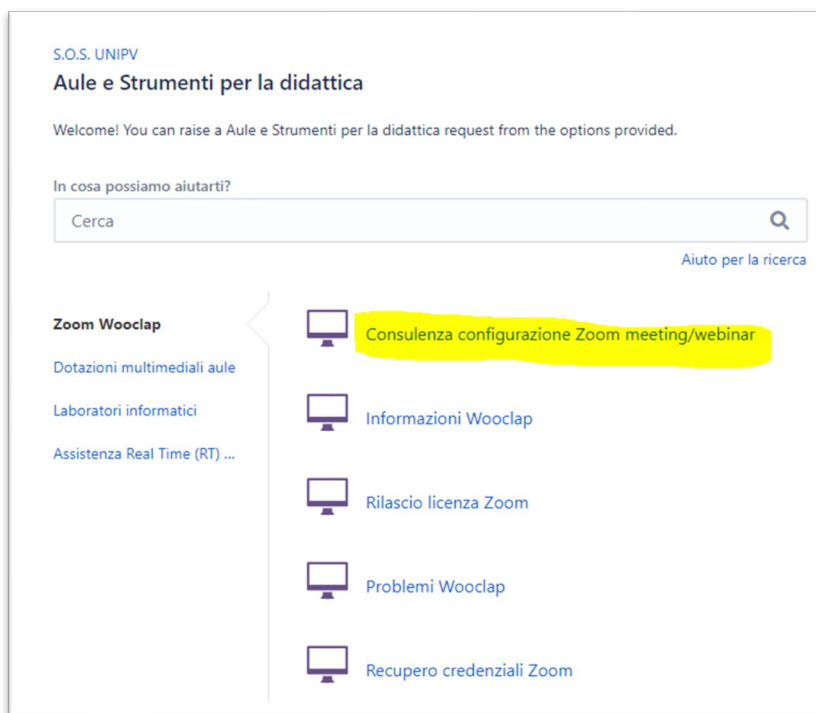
S.O.S. UNIPV

Aule e Strumenti per la didattica

Welcome! You can raise a Aule e Strumenti per la didattica request from the options provided.

In cosa possiamo aiutarti?

Cerca

Aiuto per la ricerca

Zoom Wooclap

Dotazioni multimediali aule

Laboratori informatici

Assistenza Real Time (RT) ...

Consulenza configurazione Zoom meeting/webinar

Informazioni Wooclap

Rilascio licenza Zoom

Problemi Wooclap

Recupero credenziali Zoom